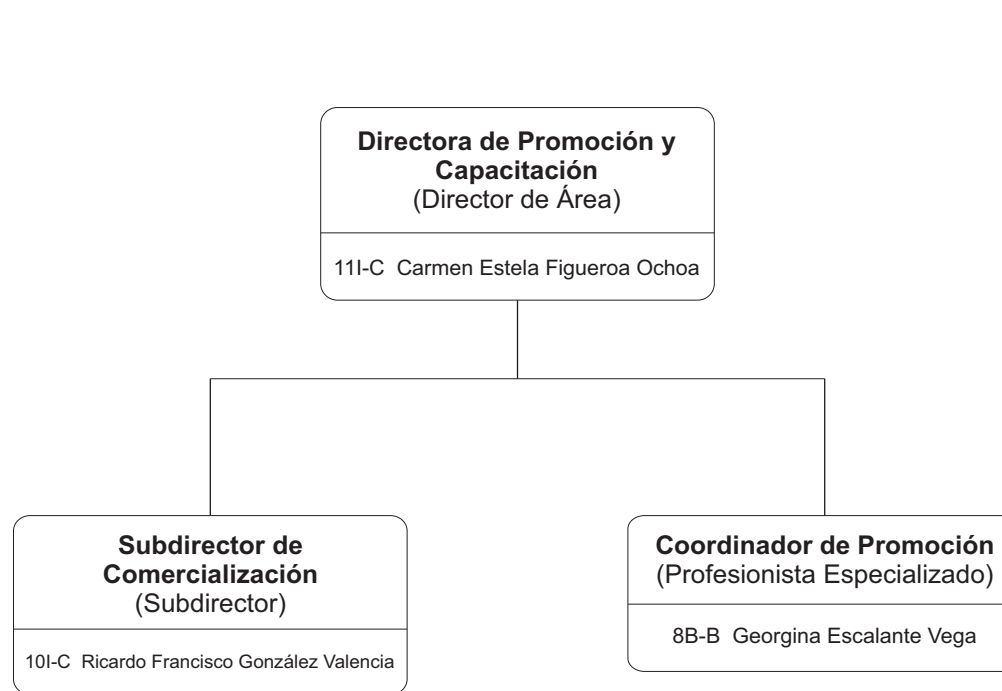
**Directora de Promoción y Capacitación**
(Director de Área)

11I-C Carmen Estela Figueroa Ochoa

**Subdirector de Comercialización**
(Subdirector)

10I-C Ricardo Francisco González Valencia

**Coordinador de Promoción**
(Profesionista Especializado)

8B-B Georgina Escalante Vega